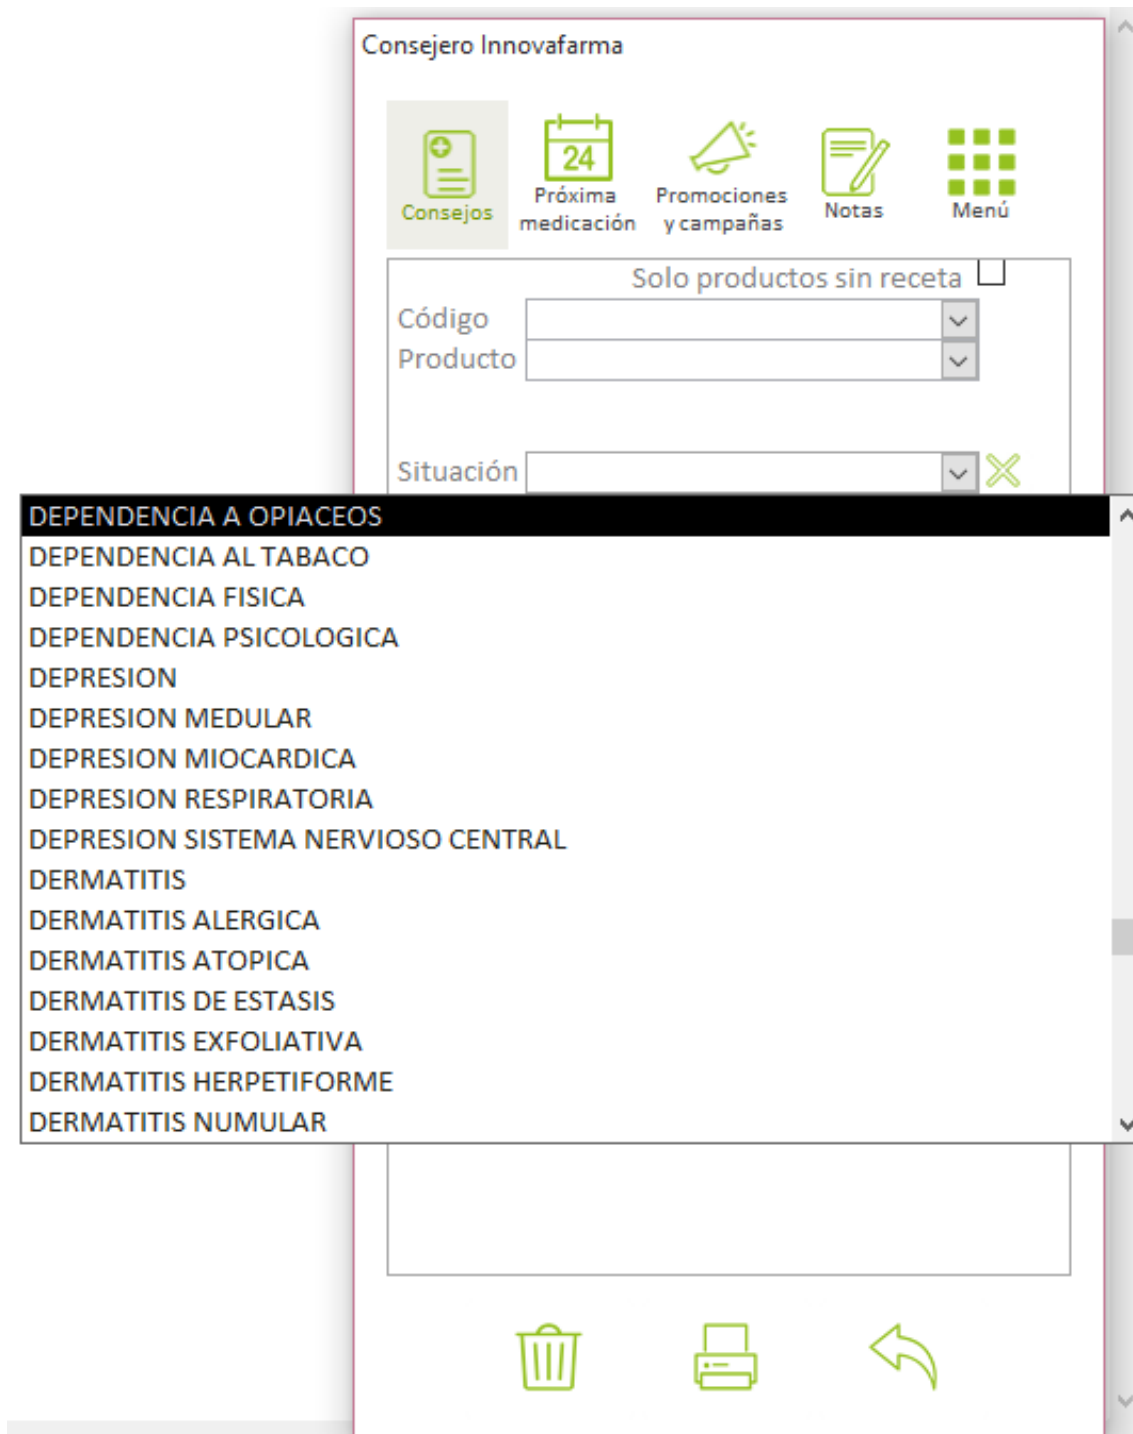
Consejero Innovafarma

Consejos
24
Próxima medicación
Promociones y campañas
Notas
Menú

Solo productos sin receta
Código
Producto

Situación

DEPENDENCIA A OPIACEOS
DEPENDENCIA AL TABACO
DEPENDENCIA FISICA
DEPENDENCIA PSICOLOGICA
DEPRESION
DEPRESION MEDULAR
DEPRESION MIOCARDICA
DEPRESION RESPIRATORIA
DEPRESION SISTEMA NERVIOSO CENTRAL
DERMATITIS
DERMATITIS ALERGICA
DERMATITIS ATOPICA
DERMATITIS DE ESTASIS
DERMATITIS EXFOLIATIVA
DERMATITIS HERPETIFORME
DERMATITIS NUMULAR